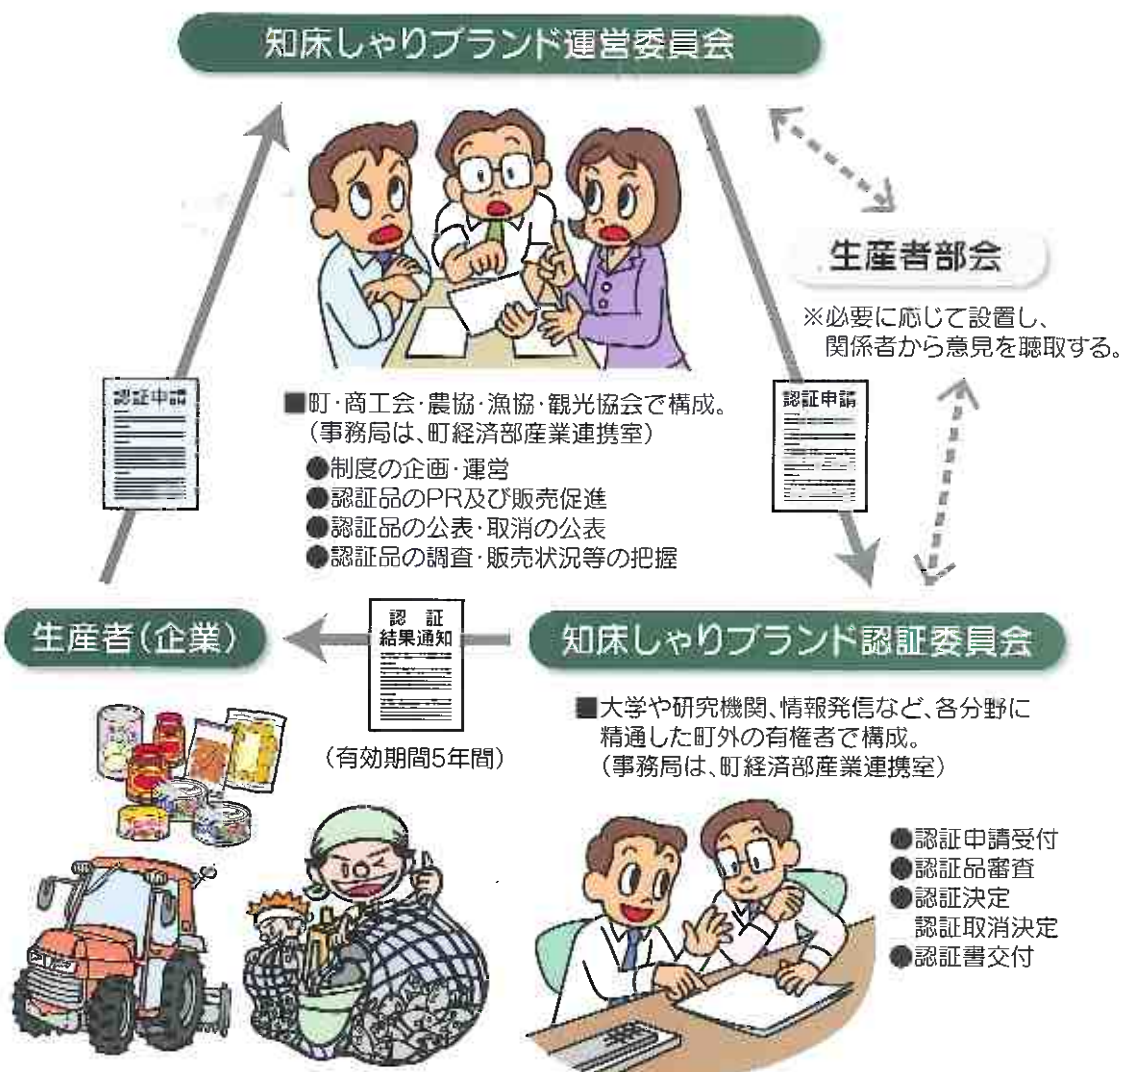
知床しゃりブランド運営委員会

生産者部会

※必要に応じて設置し、関係者から意見を聴取する。

認証申請

■町·商工会·農協·漁協·観光協会で構成。（事務局は、町経済部産業連携室）

●制度の企画·運営
●認証品のPR及び販売促進
●認証品の公表·取消の公表
●認証品の調査·販売状況等の把握

認証申請

生産者（企業）

認証結果通知

（有効期間5年間）

知床しゃりブランド認証委員会

■大学や研究機関、情報発信など、各分野に精通した町外の有権者で構成。（事務局は、町経済部産業連携室）

●認証申請受付
●認証品審査
●認証決定
認証取消決定
●認証書交付